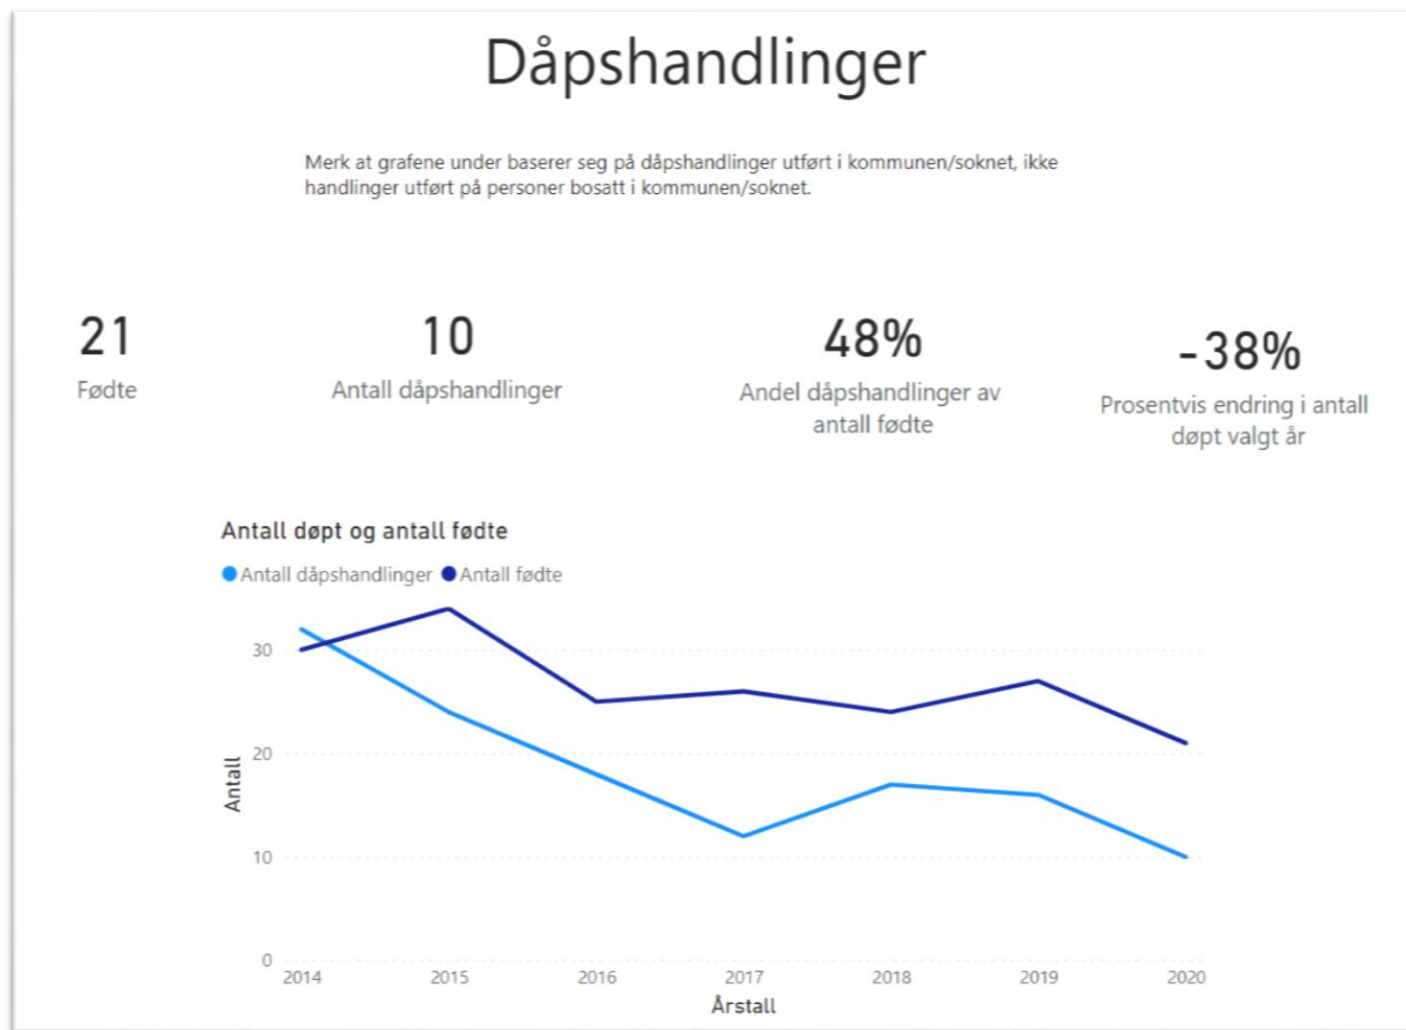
Dåpshandlinger

Merk at grafene under baserer seg på dåpshandlinger utført i kommunen/soknet, ikke handlinger utført på personer bosatt i kommunen/soknet.

21
Fødte

10
Antall dåpshandlinger

48%
Andel dåpshandlinger av antall fødte

-38%
Prosentvis endring i antall døpt valgt år

Antall døpt og antall fødte

Antall dåpshandlinger
Antall fødte

30
20
10
0

Antall

2014
2015
2016
2017
2018
2019
2020

Årstall